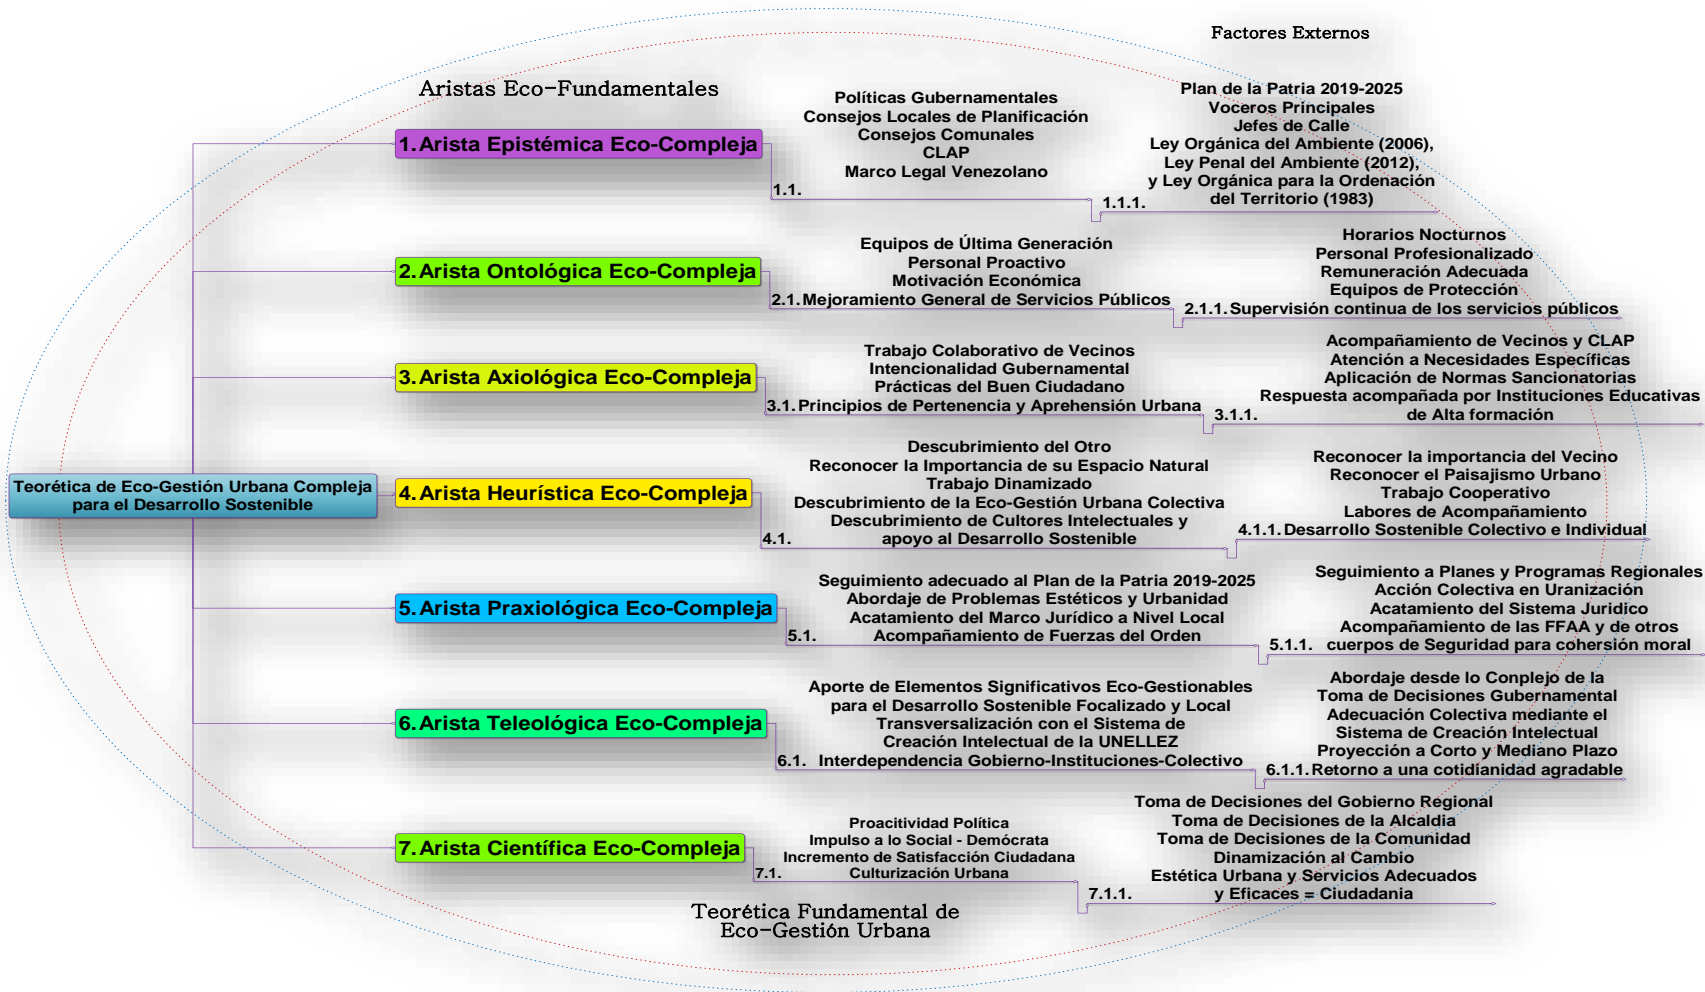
Factores Externos

Aristas Eco-Fundamentales

Teorética de Eco-Gestión Urbana Compleja para el Desarrollo Sostenible

1. Arista Epistémica Eco-Compleja

1.1. Políticas Gubernamentales
Consejos Locales de Planificación
Consejos Comunales
CLAP
Marco Legal Venezolano

1.1.1. Plan de la Patria 2019-2025
Voceros Principales
Jefes de Calle
Ley Orgánica del Ambiente (2006),
Ley Penal del Ambiente (2012),
y Ley Orgánica para la Ordenación del Territorio (1983)

2. Arista Ontológica Eco-Compleja

Equipos de Última Generación
Personal Proactivo
Motivación Económica
2.1. Mejoramiento General de Servicios Públicos

Horarios Nocturnos
Personal Profesionalizado
Remuneración Adecuada
Equipos de Protección
2.1.1. Supervisión continua de los servicios públicos

3. Arista Axiológica Eco-Compleja

Trabajo Colaborativo de Vecinos
Intencionalidad Gubernamental
Prácticas del Buen Ciudadano
3.1. Principios de Pertenencia y Aprehensión Urbana

3.1.1. Acompañamiento de Vecinos y CLAP
Atención a Necesidades Específicas
Aplicación de Normas Sancionatorias
Respuesta acompañada por Instituciones Educativas de Alta formación

4. Arista Heurística Eco-Compleja

4.1. Descubrimiento del Otro
Reconocer la Importancia de su Espacio Natural
Trabajo Dinamizado
Descubrimiento de la Eco-Gestión Urbana Colectiva
Descubrimiento de Cultores Intelectuales y apoyo al Desarrollo Sostenible

Reconocer la importancia del Vecino
Reconocer el Paisajismo Urbano
Trabajo Cooperativo
Labores de Acompañamiento
4.1.1. Desarrollo Sostenible Colectivo e Individual

5. Arista Praxiológica Eco-Compleja

5.1. Seguimiento adecuado al Plan de la Patria 2019-2025
Abordaje de Problemas Estéticos y Urbanidad
Acatamiento del Marco Jurídico a Nivel Local
Acompañamiento de Fuerzas del Orden

5.1.1. Seguimiento a Planes y Programas Regionales
Acción Colectiva en Uranización
Acatamiento del Sistema Juridico
Acompañamiento de las FFAA y de otros cuerpos de Seguridad para cohersión moral

6. Arista Teleológica Eco-Compleja

6.1. Aporte de Elementos Significativos Eco-Gestionables para el Desarrollo Sostenible Focalizado y Local
Transversalización con el Sistema de Creación Intelectual de la UNELLEZ
Interdependencia Gobierno-Instituciones-Colectivo

Abordaje desde lo Conplejo de la Toma de Decisiones Gubernamental
Adecuación Colectiva mediante el Sistema de Creación Intelectual
Proyección a Corto y Mediano Plazo
6.1.1. Retorno a una cotidianidad agradable

7. Arista Científica Eco-Compleja

7.1. Proacitividad Política
Impulso a lo Social - Demócrata
Incremento de Satisfacción Ciudadana
Culturización Urbana

7.1.1. Toma de Decisiones del Gobierno Regional
Toma de Decisiones de la Alcaldia
Toma de Decisiones de la Comunidad
Dinamización al Cambio
Estética Urbana y Servicios Adecuados y Eficaces = Ciudadania

Teorética Fundamental de Eco-Gestión Urbana